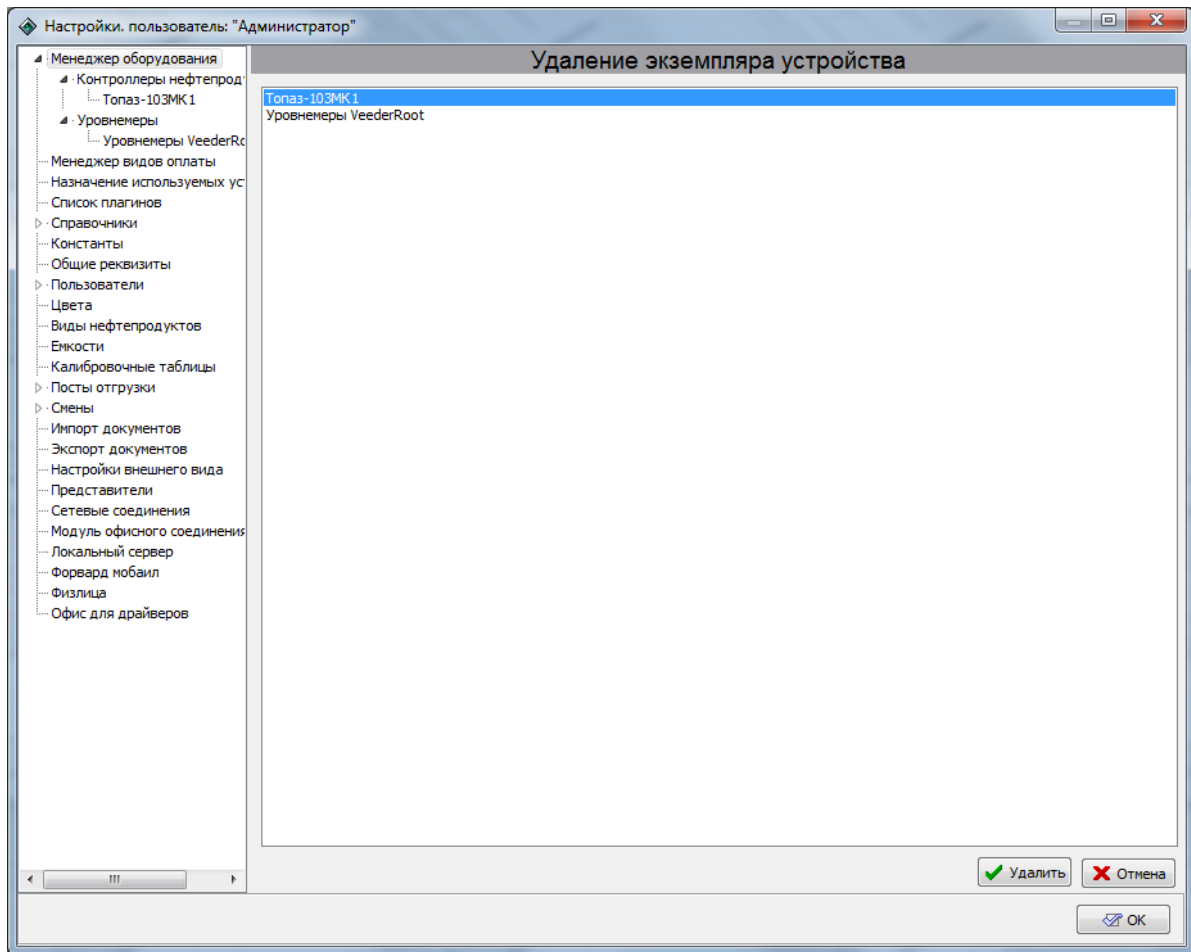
Настройки. пользователь: "Администратор"

Менеджер оборудования
Контроллеры нефтепрод
Топаз-103МК1
Уровнемеры
Уровнемеры VeederRo
Менеджер видов оплаты
Назначение используемых уст
Список плагинов
Справочники
Константы
Общие реквизиты
Пользователи
Цвета
Виды нефтепродуктов
Емкости
Калибровочные таблицы
Посты отгрузки
Смены
Импорт документов
Экспорт документов
Настройки внешнего вида
Представители
Сетевые соединения
Модуль офисного соединения
Локальный сервер
Форвард мобаил
Физлица
Офис для драйверов

Удаление экземпляра устройства

Топаз-103МК1
Уровнемеры VeederRoot

Удалить
Отмена
OK